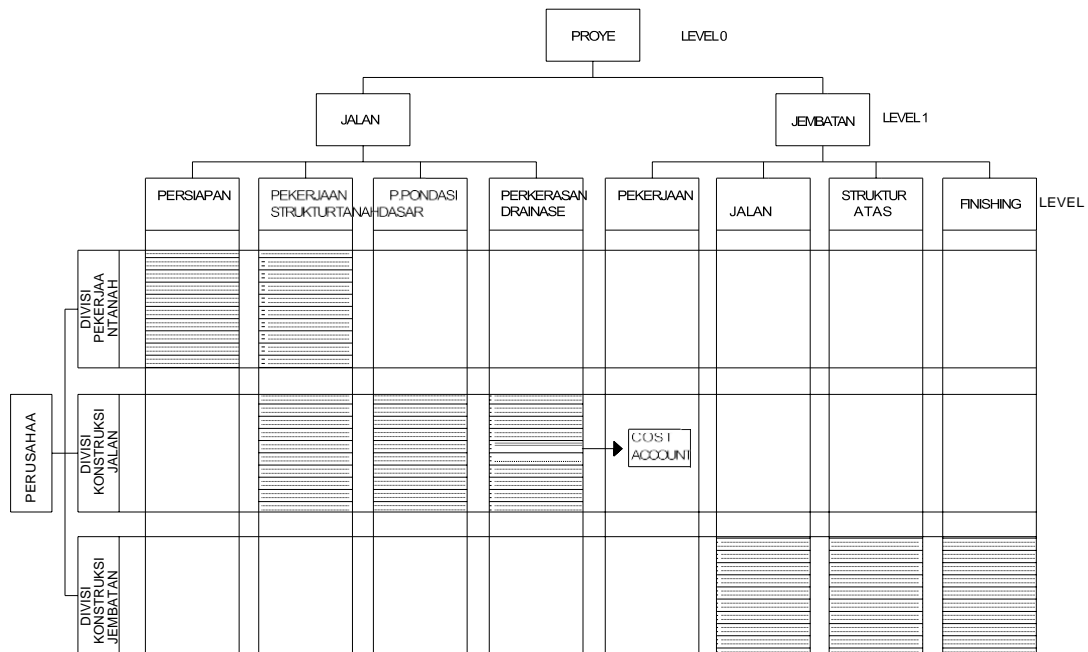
PROYE LEVEL 0

JALAN

JEMBATAN LEVEL 1

PERSIAPAN

PEKERJAAN STRUKTURTANAHDASAR

P.PONDASI

PERKERASAN DRAINASE

PEKERJAAN

JALAN

STRUKTUR ATAS

FINISHING

LEVEL

DIVISI PEKERJAA NTANAH

DIVISI KONSTRUKSI JALAN

COST ACCOUNT

DIVISI KONSTRUKSI JEMBATAN

PERUSAHAA